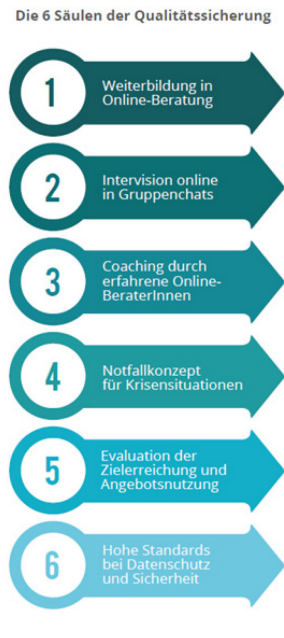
Die 6 Säulen der Qualitätssicherung

1
Weiterbildung in Online-Beratung

2
Intervision online in Gruppenchats

3
Coaching durch erfahrene Online-BeraterInnen

4
Notfallkonzept für Krisensituationen

5
Evaluation der Zielerreichung und Angebotsnutzung

6
Hohe Standards bei Datenschutz und Sicherheit